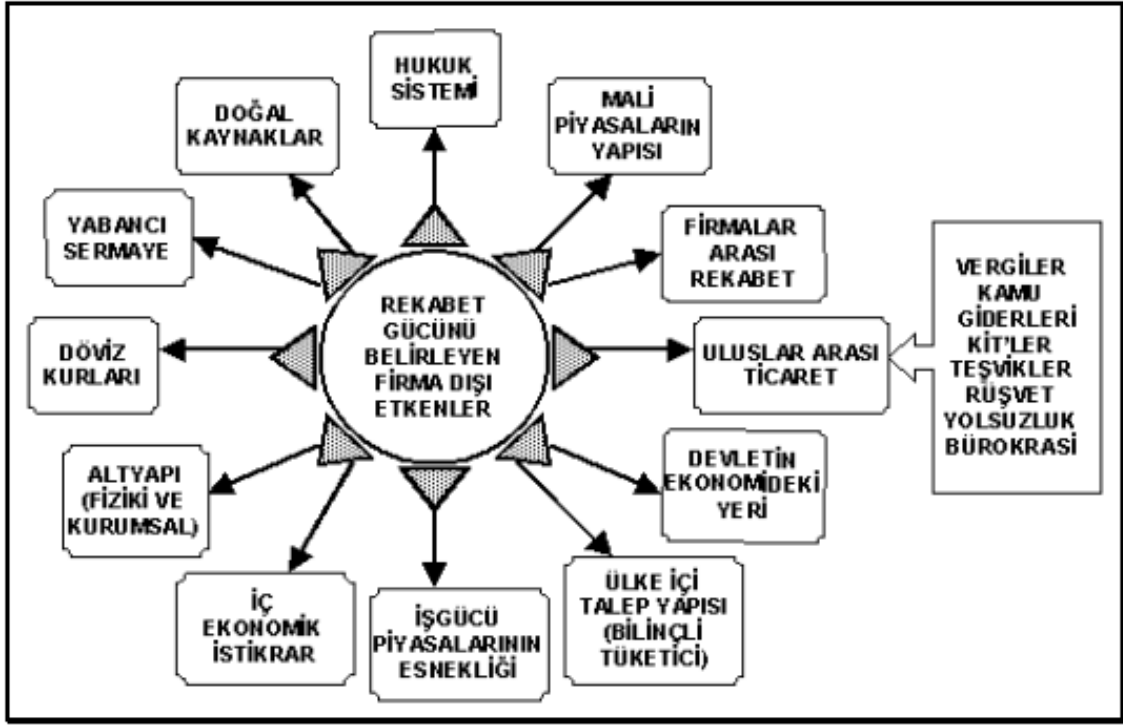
REKABET GÜCÜNÜ BELİRLEYEN FİRMA DIŞI ETKENLER

HUKUK SİSTEMİ

MALİ PİYASALARIN YAPISI

FİRMALAR ARASI REKABET

ULUSLAR ARASI TİCARET

VERGİLER KAMU GİDERLERİ KİT'LER TEŞVİKLER RÜŞVET YOLSUZLUK BÜROKRASİ

DEVLETİN EKONOMİDEKİ YERİ

ÜLKE İÇİ TALEP YAPISI (BİLİNÇLİ TÜKETİCİ)

İŞGÜCÜ PİYASALARININ ESNEKLİĞİ

İÇ EKONOMİK İSTİKRAR

ALTYAPI (FİZİKİ VE KURUMSAL)

DÖVİZ KURLARI

YABANCI SERMAYE

DOĞAL KAYNAKLAR